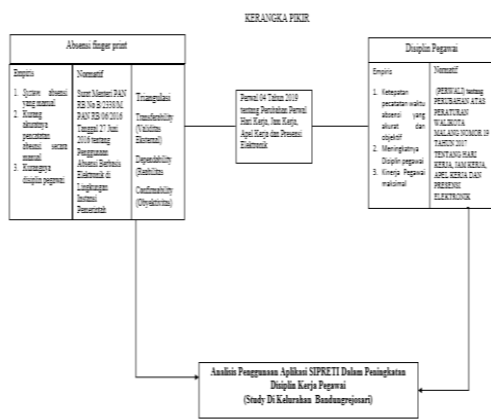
KERANGKA PIKIR

Absensi finger print

Empiris

1. System absensi yang manual
2. Kurang akuratnya pencatatan absensi secara manual
3. Kurangnya disiplin pegawai

Normatif

Surat Menteri PAN RB No B/2330/M. PAN RB/06/2016 Tanggal 27 Juni 2016 tentang Penggunaan Absensi Berbasis Elektronik di Lingkungan Instansi Pemerintah

Triangulasi

Transferability (Validitas Eksternal)

Dependability (Reabilitas)

Confirmability (Obyektivitas)

Perwal 04 Tahun 2019 tentang Perubahan Perwal Hari Kerja, Jam Kerja, Apel Kerja dan Presensi Elektronik

Disiplin Pegawai

Empiris

1. Ketepatan pencatatan waktu absensi yang akurat dan objektif
2. Meningkatnya Disiplin pegawai
3. Kinerja Pegawai maksimal

Normatif

(PERWALI) tentang PERUBAHAN ATAS PERATURAN WALIKOTA MALANG NOMOR 19 TAHUN 2017 TENTANG HARI KERJA, JAM KERJA, APEL KERJA DAN PRESENSI ELEKTRONIK

Analisis Penggunaan Aplikasi SIPRETI Dalam Peningkatan Disiplin Kerja Pegawai
(Study Di Kelurahan Bandungrejosari)